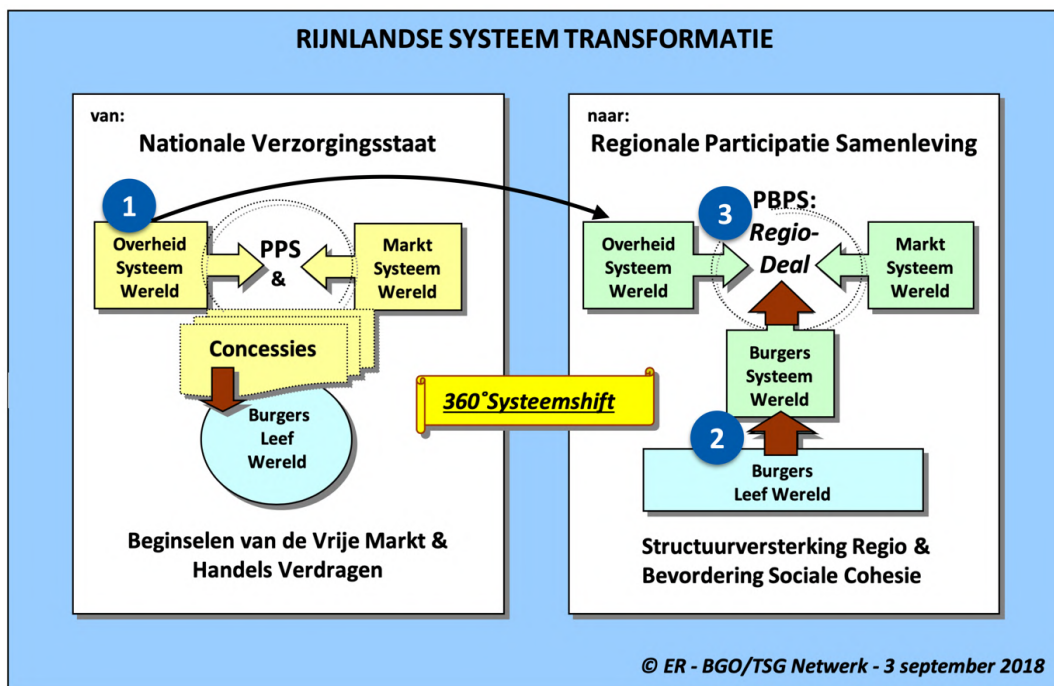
RIJNLANDSE SYSTEEM TRANSFORMATIE

van:

Nationale Verzorgingsstaat

1

Overheid Systeem Wereld

PPS &

Markt Systeem Wereld

Concessies

Burgers Leef Wereld

Beginselen van de Vrije Markt & Handels Verdragen

360˚Systeemshift

naar:

Regionale Participatie Samenleving

3

PBPS: Regio-Deal

Overheid Systeem Wereld

Markt Systeem Wereld

Burgers Systeem Wereld

2

Burgers Leef Wereld

Structuurversterking Regio & Bevordering Sociale Cohesie

© ER - BGO/TSG Netwerk - 3 september 2018